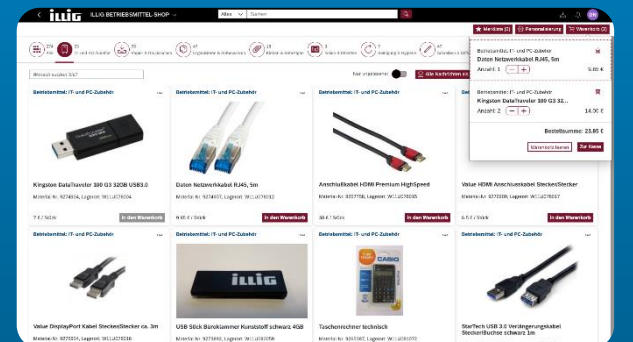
ILLIG ILLIG BETRIEBSMITTEL SHOP

Alles Suchen

Merkliste (3) Personalisierung Warenkorb (2)

Material suchen 3/67

Betriebsmittel: IT- und PC-Zubehör
Kingston DataTraveler 100 G3 32GB USB3.0
7 € / Stück In den Warenkorb

Betriebsmittel: IT- und PC-Zubehör
Daten Netzwerkkabel RJ45, 5m
Material-Nr. 9274007, Lagerort: W.I.LUD74012
9,60 € / Stück In den Warenkorb

Betriebsmittel: IT- und PC-Zubehör
Anschlußkabel HDMI Premium HighSpeed
Material-Nr. 9277766, Lagerort: W.I.LUD79085
38 € / Stück In den Warenkorb

Betriebsmittel: IT- und PC-Zubehör
Value HDMI Anschlusskabel Stecker/Stecker
6,5 € / Stück In den Warenkorb

Betriebsmittel: IT- und PC-Zubehör
Daten Netzwerkkabel RJ45, 5m
Anzahl: 1 5,60 €

Betriebsmittel: IT- und PC-Zubehör
Kingston DataTraveler 100 G3 32...
Anzahl: 2 14,00 €

Bestellsumme: 23,60 €
Warenkorb leeren Zur Kasse

Betriebsmittel: IT- und PC-Zubehör
Value DisplayPort Kabel Stecker/Stecker ca. 3m

Betriebsmittel: IT- und PC-Zubehör
USB Stick Büroklammer Kunststoff schwarz 4GB

Betriebsmittel: IT- und PC-Zubehör
Taschenrechner technisch

Betriebsmittel: IT- und PC-Zubehör
StarTech USB 3.0 Verlängerungskabel Stecker/Buchse schwarz 1m